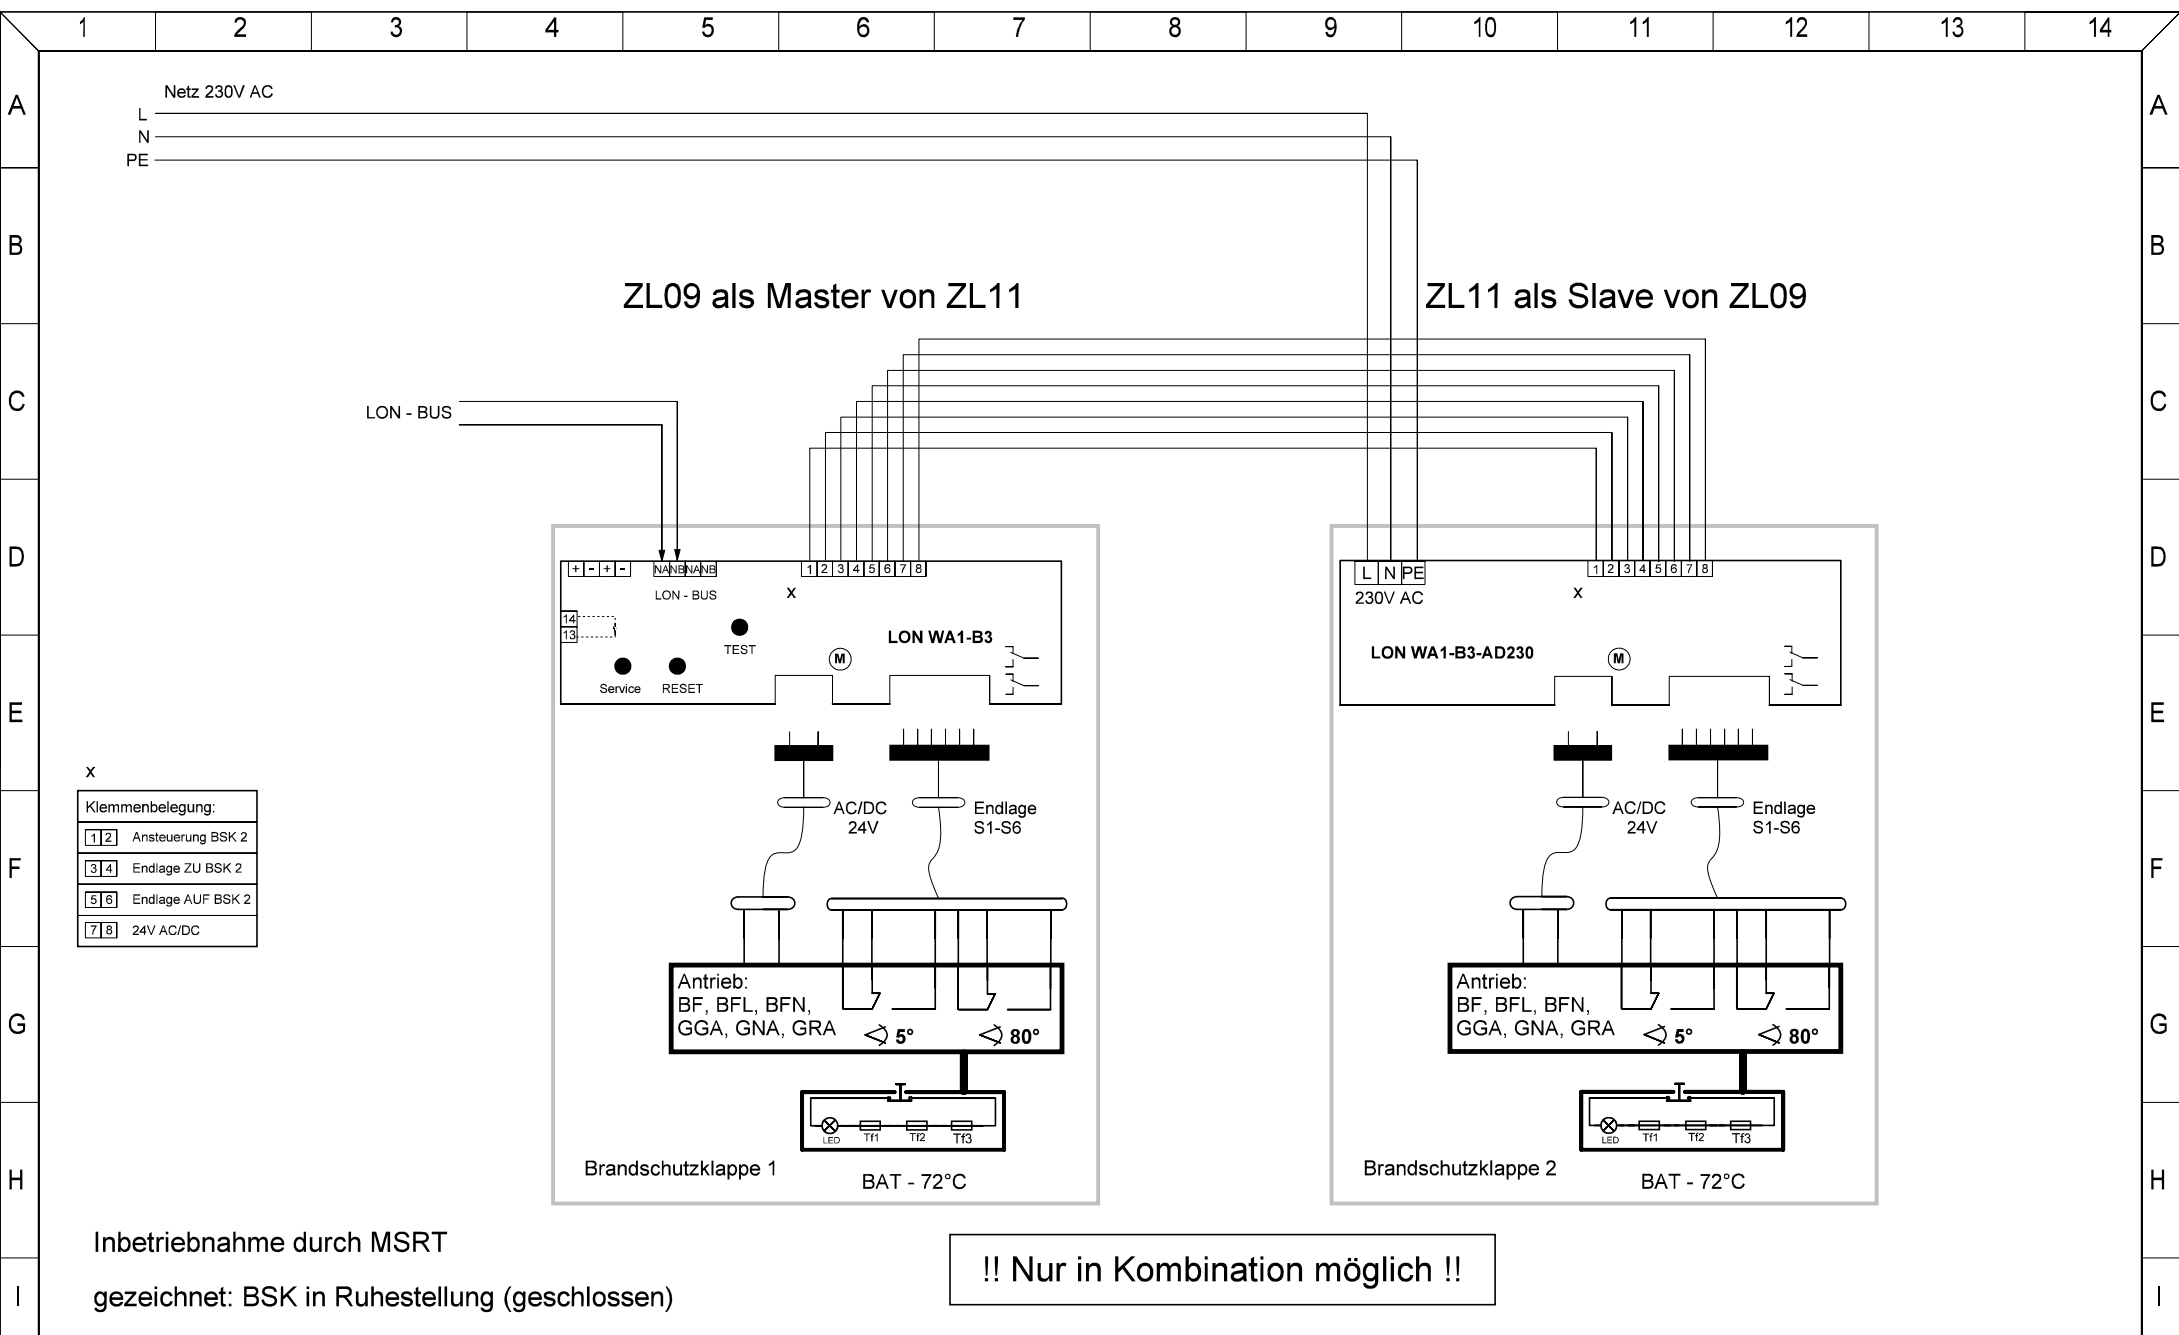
1 2 3 4 5 6 7 8 9 10 11 12 13 14

A B C D E F G H I

Netz 230V AC
L
N
PE

ZL09 als Master von ZL11

ZL11 als Slave von ZL09

LON - BUS

+ - + - NA NB NA NB
LON - BUS
1 2 3 4 5 6 7 8
x
14
13
TEST
LON WA1-B3
M
Service RESET

L N PE
230V AC
1 2 3 4 5 6 7 8
x
LON WA1-B3-AD230
M

AC/DC 24V
Endlage S1-S6

AC/DC 24V
Endlage S1-S6

x

| Klemmenbelegung: |
|---|
| 1 2 Ansteuerung BSK 2 |
| 3 4 Endlage ZU BSK 2 |
| 5 6 Endlage AUF BSK 2 |
| 7 8 24V AC/DC |

Antrieb:
BF, BFL, BFN,
GGA, GNA, GRA
5° 80°

Antrieb:
BF, BFL, BFN,
GGA, GNA, GRA
5° 80°

LED Tf1 Tf2 Tf3
Brandschutzklappe 1
BAT - 72°C

LED Tf1 Tf2 Tf3
Brandschutzklappe 2
BAT - 72°C

Inbetriebnahme durch MSRT

gezeichnet: BSK in Ruhestellung (geschlossen)

!! Nur in Kombination möglich !!